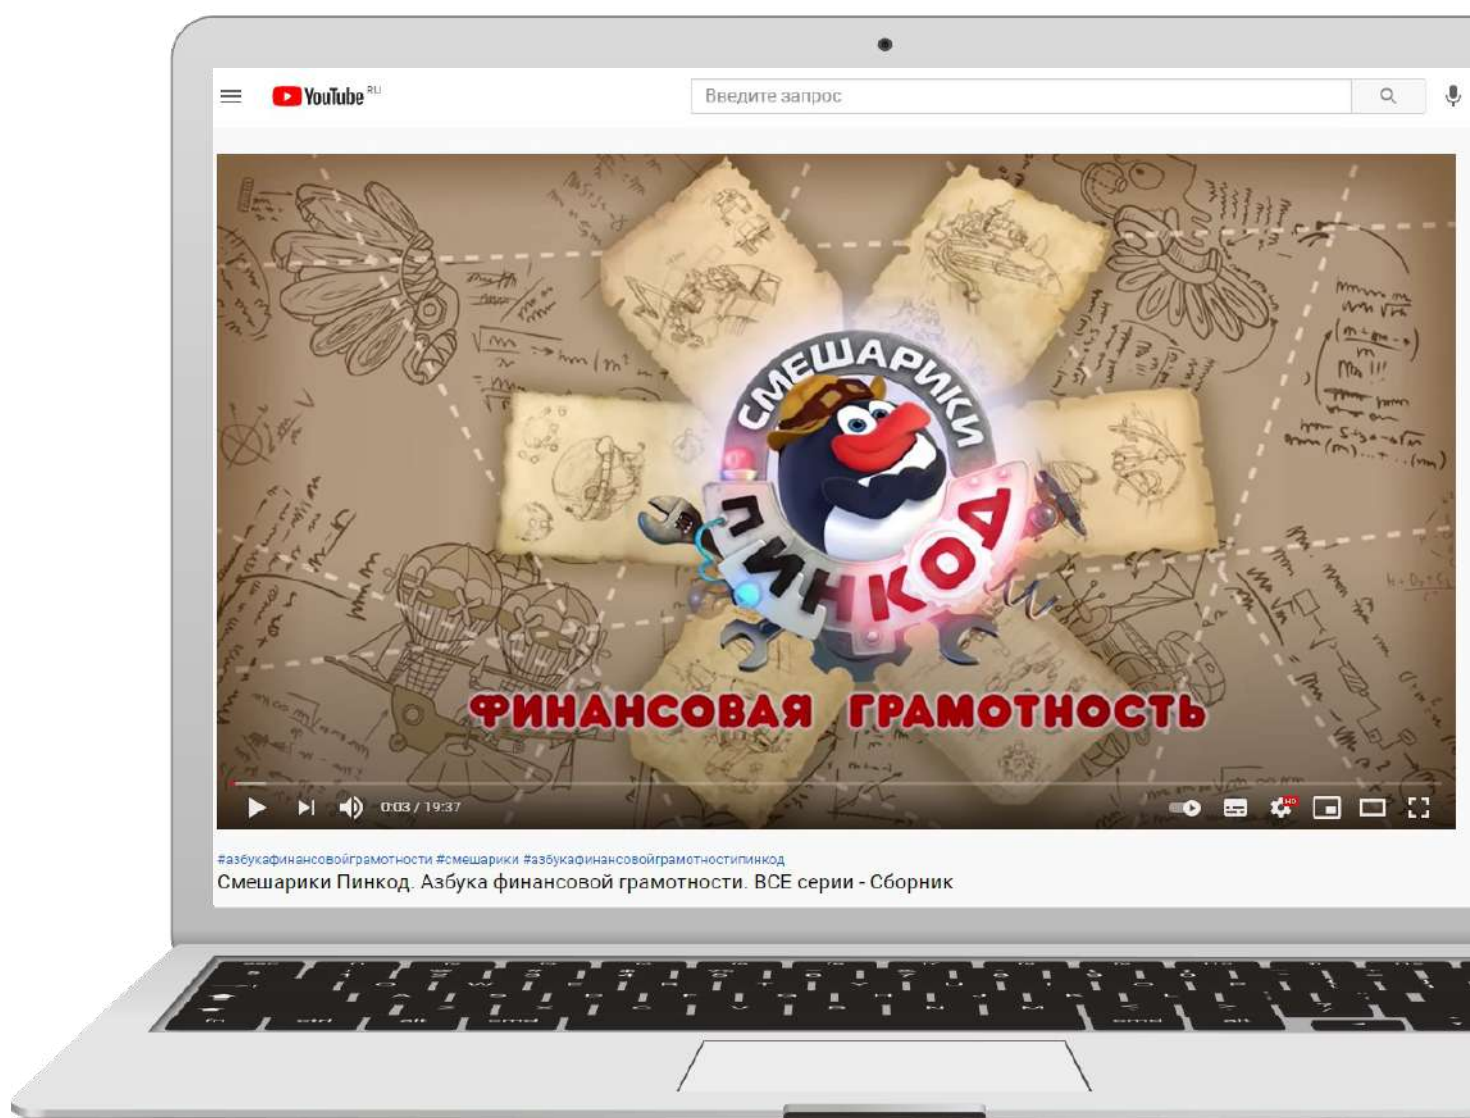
YouTube RU

Введите запрос

СМЕШАРИКИ
ПИНКОД

ФИНАНСОВАЯ ГРАМОТНОСТЬ

0:03 / 19:37

HD

#азбукафинансовойграмотности #смешарики #азбукафинансовойграмотностипинкод
Смешарики Пинкод. Азбука финансовой грамотности. ВСЕ серии - Сборник